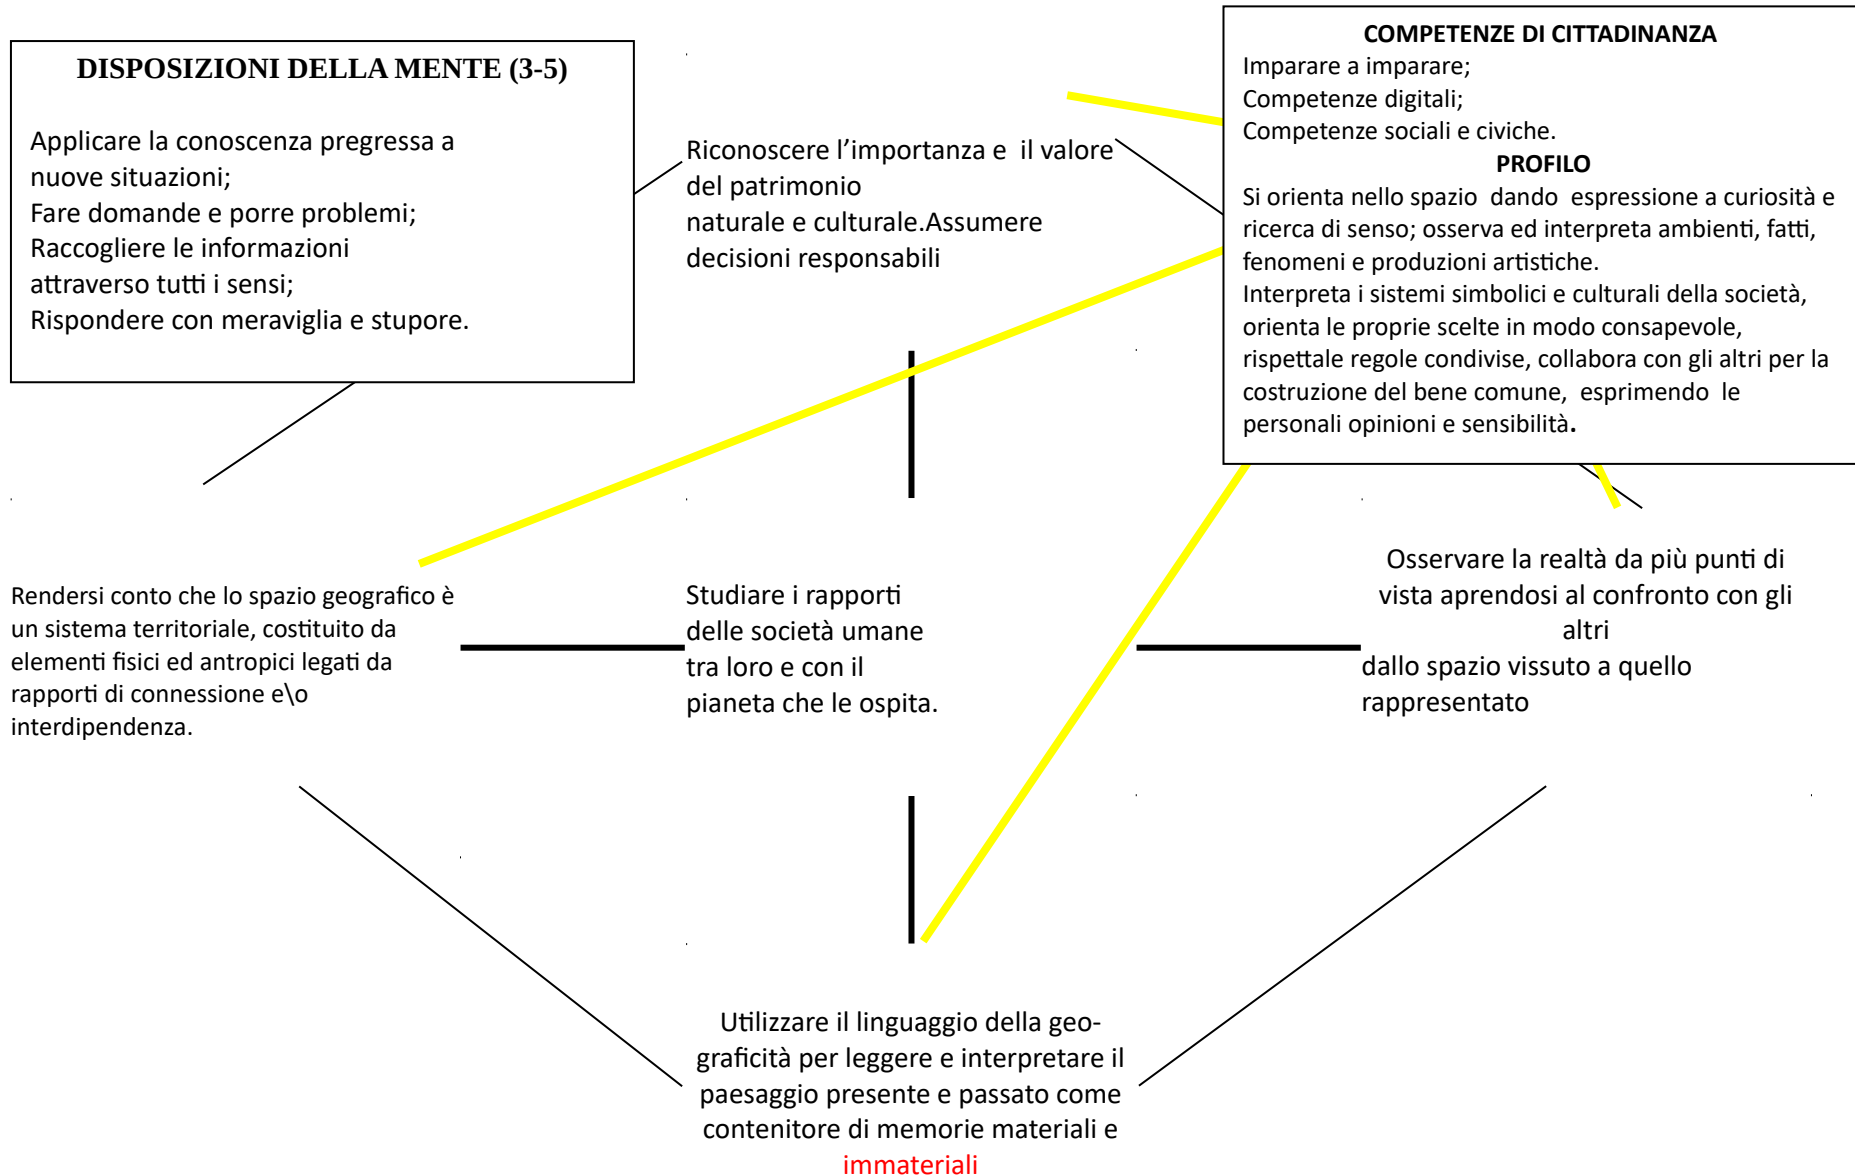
DISPOSIZIONI DELLA MENTE (3-5)

Applicare la conoscenza pregressa a nuove situazioni;
Fare domande e porre problemi;
Raccogliere le informazioni attraverso tutti i sensi;
Rispondere con meraviglia e stupore.

Riconoscere l'importanza e il valore del patrimonio naturale e culturale.Assumere decisioni responsabili

COMPETENZE DI CITTADINANZA
Imparare a imparare;
Competenze digitali;
Competenze sociali e civiche.
PROFILO
Si orienta nello spazio dando espressione a curiosità e ricerca di senso; osserva ed interpreta ambienti, fatti, fenomeni e produzioni artistiche.
Interpreta i sistemi simbolici e culturali della società, orienta le proprie scelte in modo consapevole, rispettale regole condivise, collabora con gli altri per la costruzione del bene comune, esprimendo le personali opinioni e sensibilità.

Rendersi conto che lo spazio geografico è un sistema territoriale, costituito da elementi fisici ed antropici legati da rapporti di connessione e\o interdipendenza.

Studiare i rapporti delle società umane tra loro e con il pianeta che le ospita.

Osservare la realtà da più punti di vista aprendosi al confronto con gli altri
dallo spazio vissuto a quello rappresentato

Utilizzare il linguaggio della geograficità per leggere e interpretare il paesaggio presente e passato come contenitore di memorie materiali e immateriali